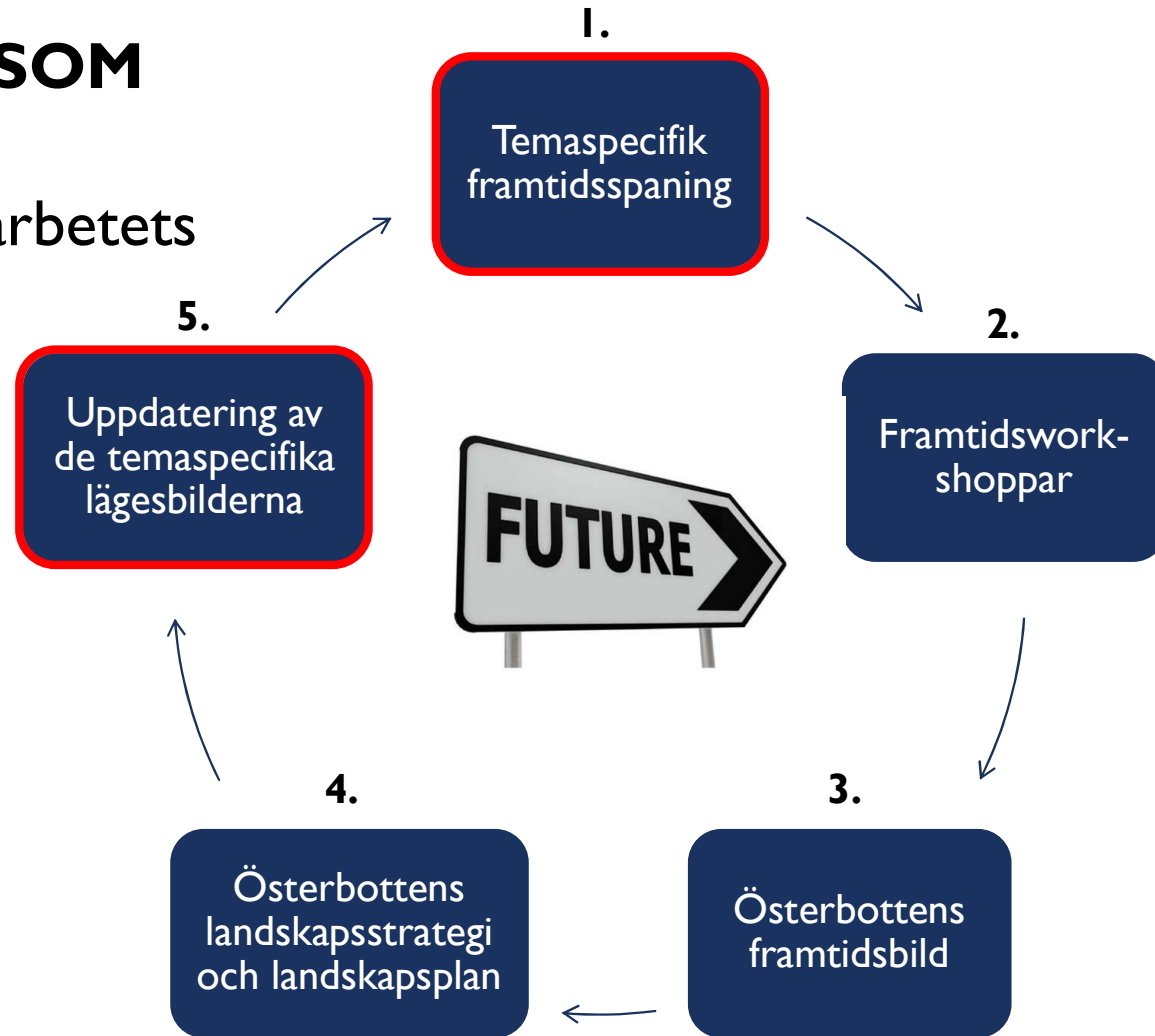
SOM

arbetets

1.

Temaspecifik framtidsspaning

2.

Framtidsworkshoppar

3.

Österbottens framtidsbild

4.

Österbottens landskapsstrategi och landskapsplan

5.

Uppdatering av de temaspecifika lägesbilderna

FUTURE